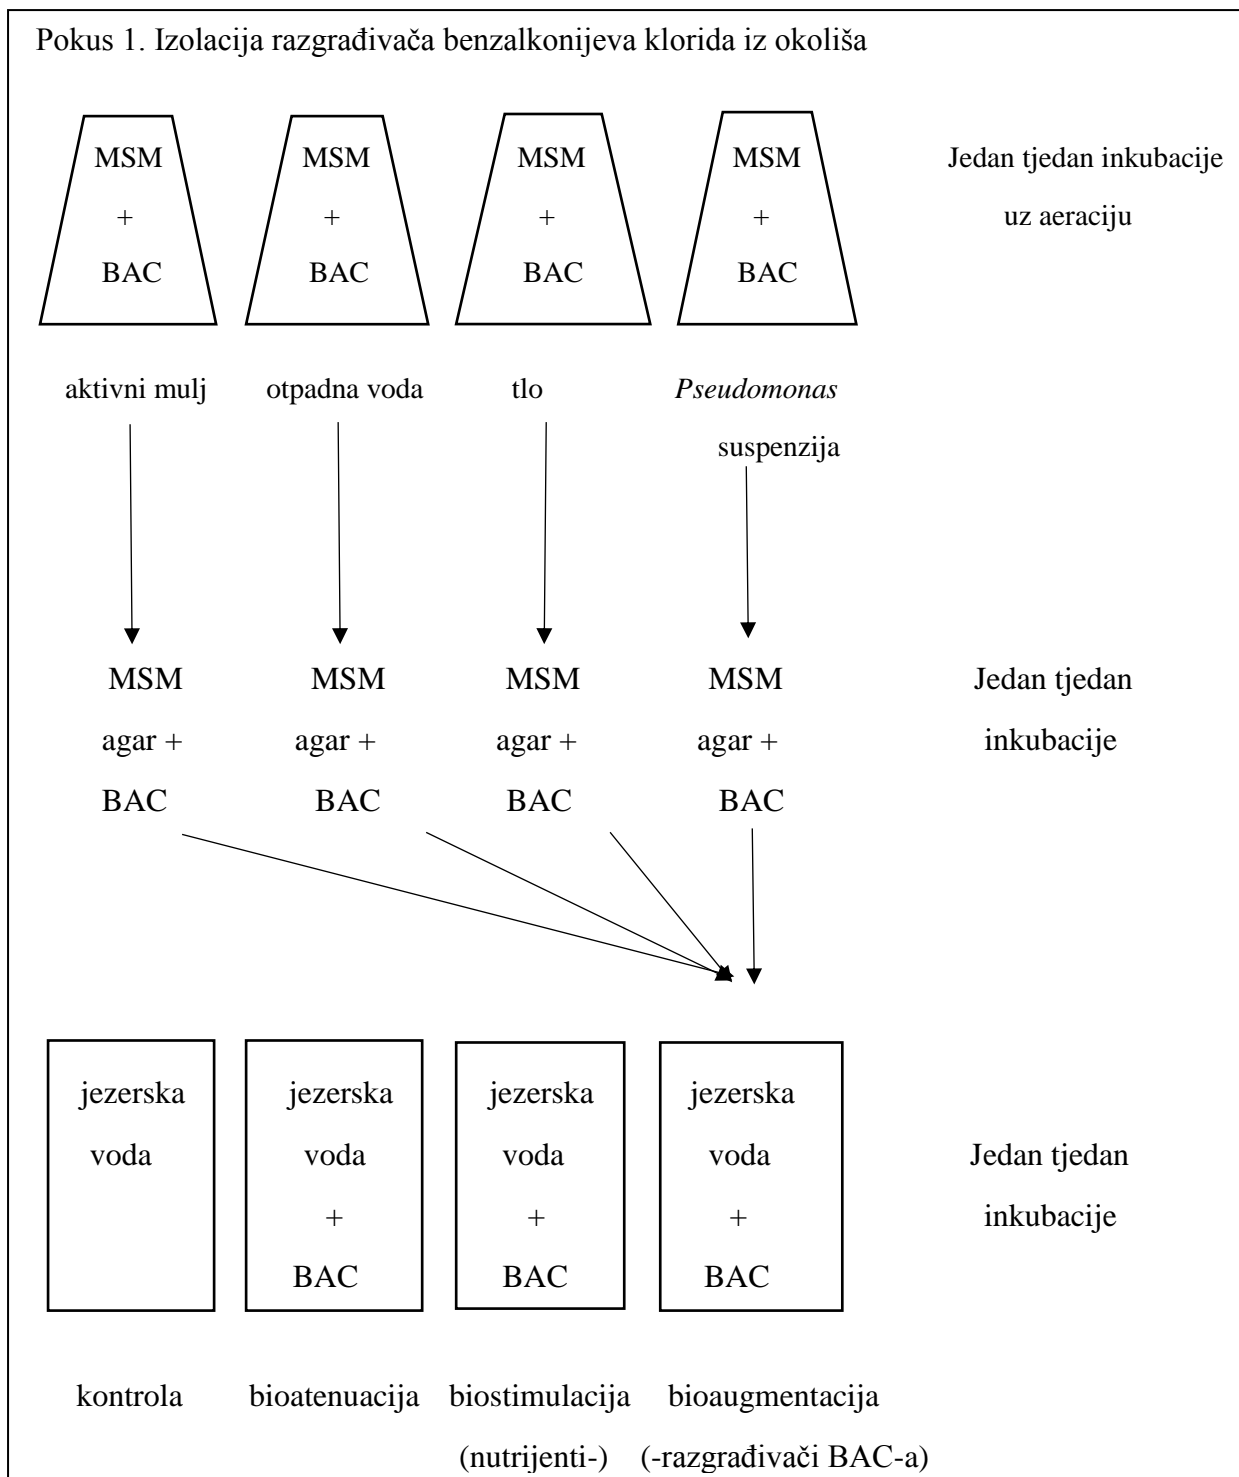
Pokus 1. Izolacija razgrađivača benzalkonijeva klorida iz okoliša

MSM + BAC

MSM + BAC

MSM + BAC

MSM + BAC

Jedan tjedan inkubacije uz aeraciju

aktivni mulj

otpadna voda

tlo

*Pseudomonas* suspenzija

MSM agar + BAC

MSM agar + BAC

MSM agar + BAC

MSM agar + BAC

Jedan tjedan inkubacije

jezerska voda

jezerska voda + BAC

jezerska voda + BAC

jezerska voda + BAC

Jedan tjedan inkubacije

kontrola

bioatenuacija

biostimulacija (nutrijenti-)

bioaugmentacija (-razgrađivači BAC-a)